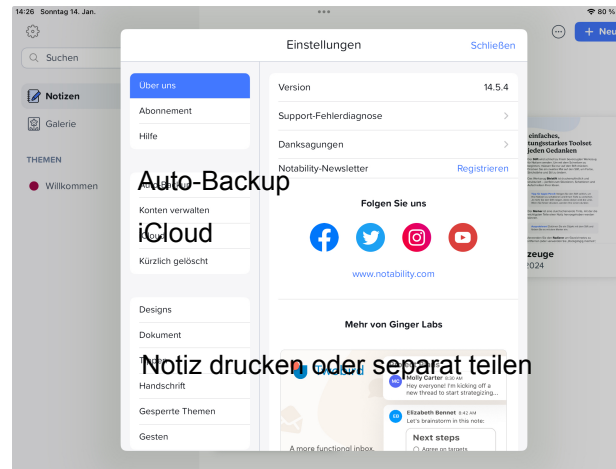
14:26 Sonntag 14. Jan.

80 %

Suchen

Notizen

Galerie

THEMEN

Willkommen

+ Neu

Einstellungen

Schließen

Über uns

Abonnement

Hilfe

Auto-Backup

Konten verwalten

iCloud

Kürzlich gelöscht

Designs

Dokument

Notiz drucken oder separat teilen

Handschrift

Gesperrte Themen

Gesten

Version 14.5.4

Support-Fehlerdiagnose

Danksagungen

Notability-Newsletter Registrieren

Folgen Sie uns

www.notability.com

Mehr von Ginger Labs

Molly Carter 8:30 AM
Hey everyone! I'm kicking off a new thread to start strategizing...

Elizabeth Bennet 8:42 AM
Let's brainstorm in this note:

Next steps

A more functional inbox.

einfaches, tungsstarkes Toolset jeden Gedanken

zeuge
2024